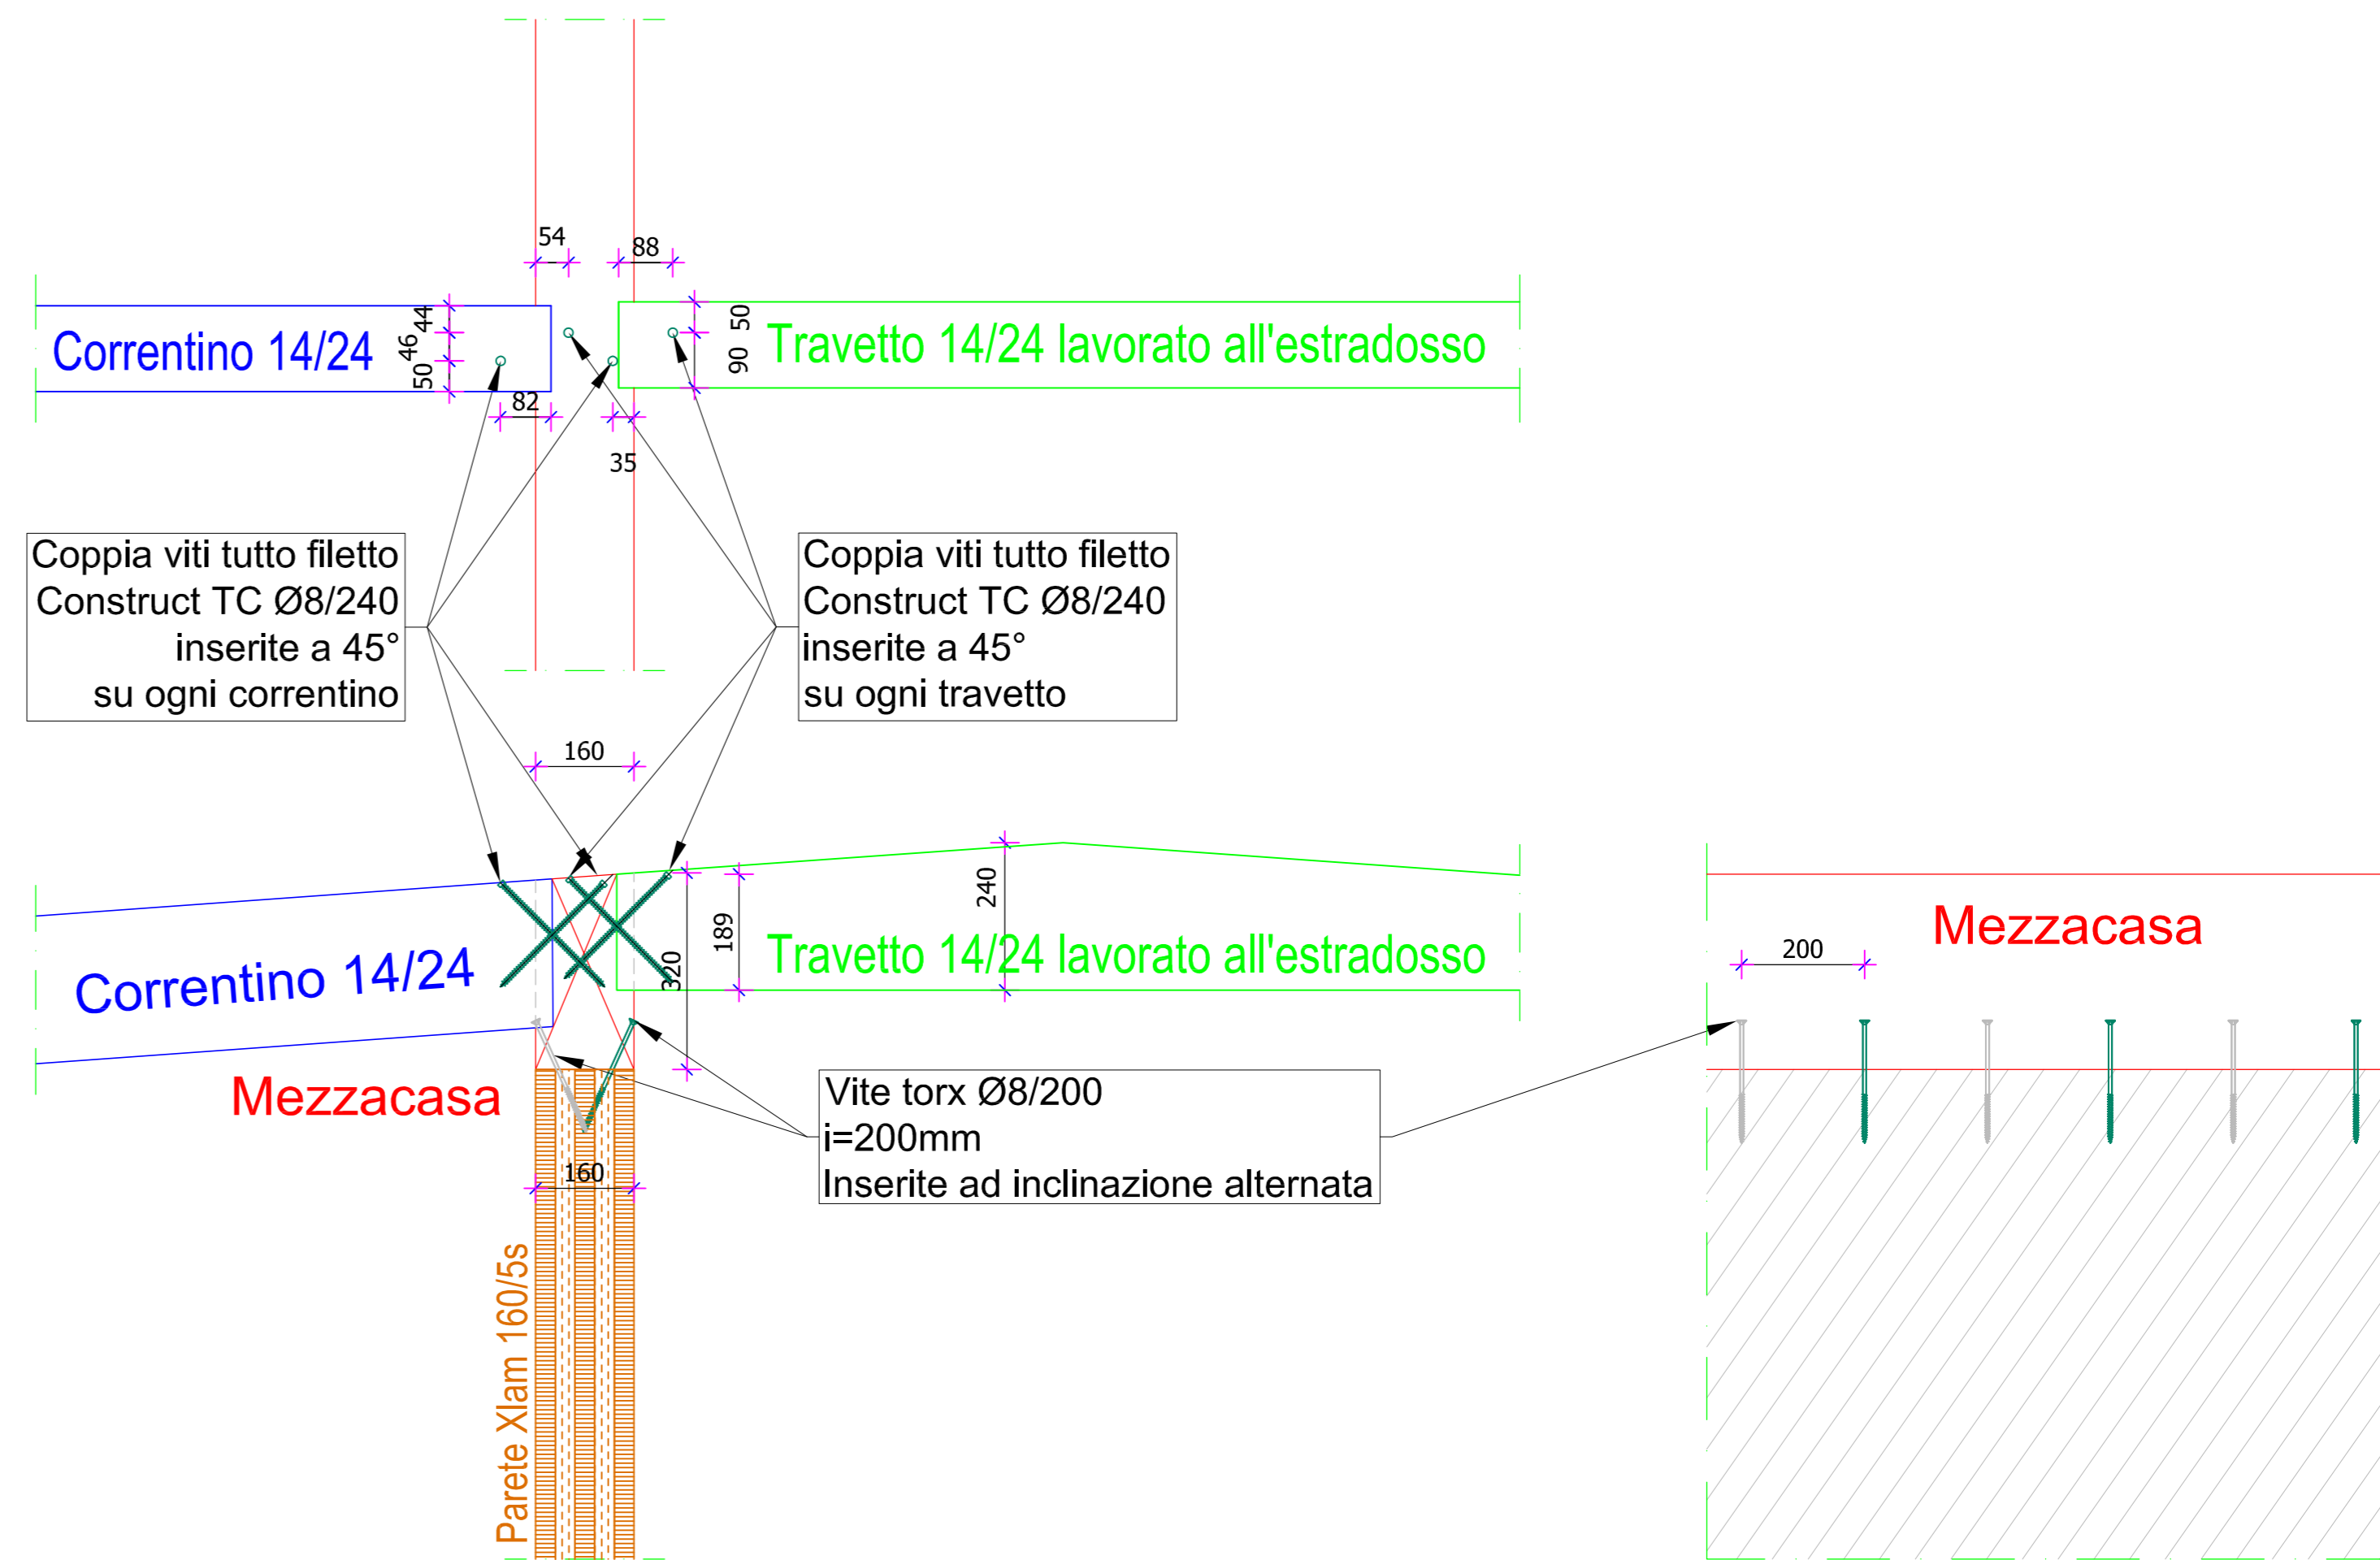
54
88
Correntino 14/24
44
46
50
50
90
Travetto 14/24 lavorato all'estradosso
82
35
Coppia viti tutto filetto Construct TC Ø8/240 inserite a 45° su ogni correntino

Coppia viti tutto filetto Construct TC Ø8/240 inserite a 45° su ogni travetto

160
240
189
320
Correntino 14/24
Travetto 14/24 lavorato all'estradosso
Mezzacasa
200
Mezzacasa
160
Vite torx Ø8/200
i=200mm
Inserite ad inclinazione alternata
Parete Xlam 160/5s